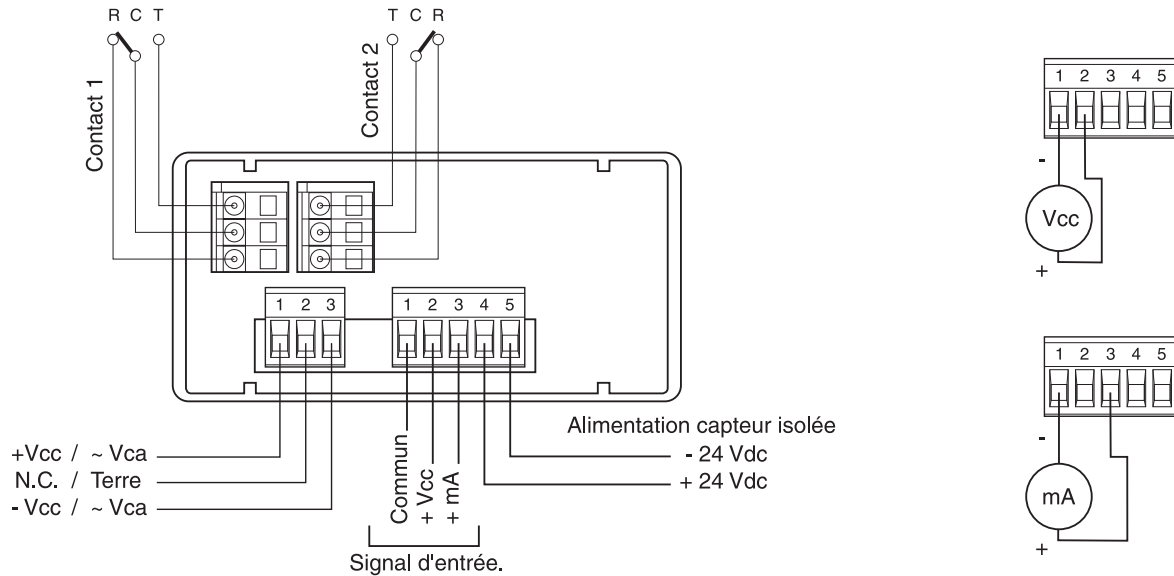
R C T

T C R

Contact 1

Contact 2

1 2 3

1 2 3 4 5

+Vcc / ~ Vca
N.C. / Terre
- Vcc / ~ Vca

Commun
+ Vcc
+ mA

Signal d'entrée.

Alimentation capteur isolée
- 24 Vdc
+ 24 Vdc

1 2 3 4 5

-

Vcc

+

1 2 3 4 5

-

mA

+